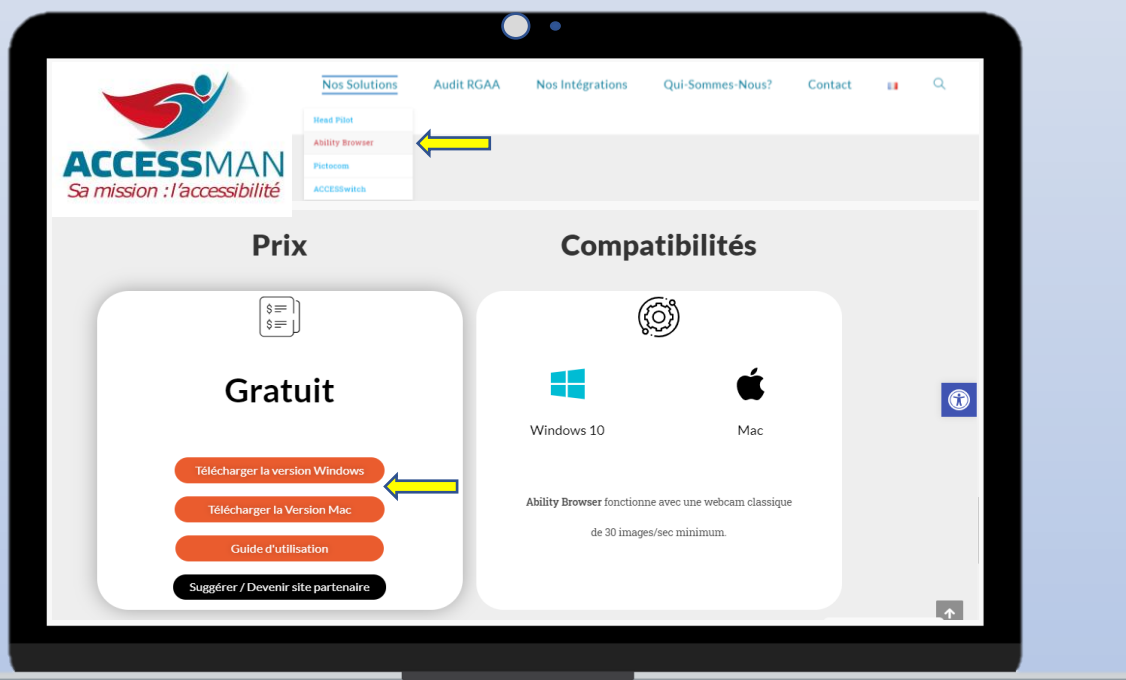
ACCESSMAN
Sa mission : l'accessibilité

Nos Solutions Audit RGAA Nos Intégrations Qui-Sommes-Nous? Contact

Head Pilot
Ability Browser
Pictocom
ACCESSwitch

Prix

Gratuit

Télécharger la version Windows
Télécharger la Version Mac
Guide d'utilisation
Suggérer / Devenir site partenaire

Compatibilités

Windows 10
Mac

**Ability Browser** fonctionne avec une webcam classique de 30 images/sec minimum.